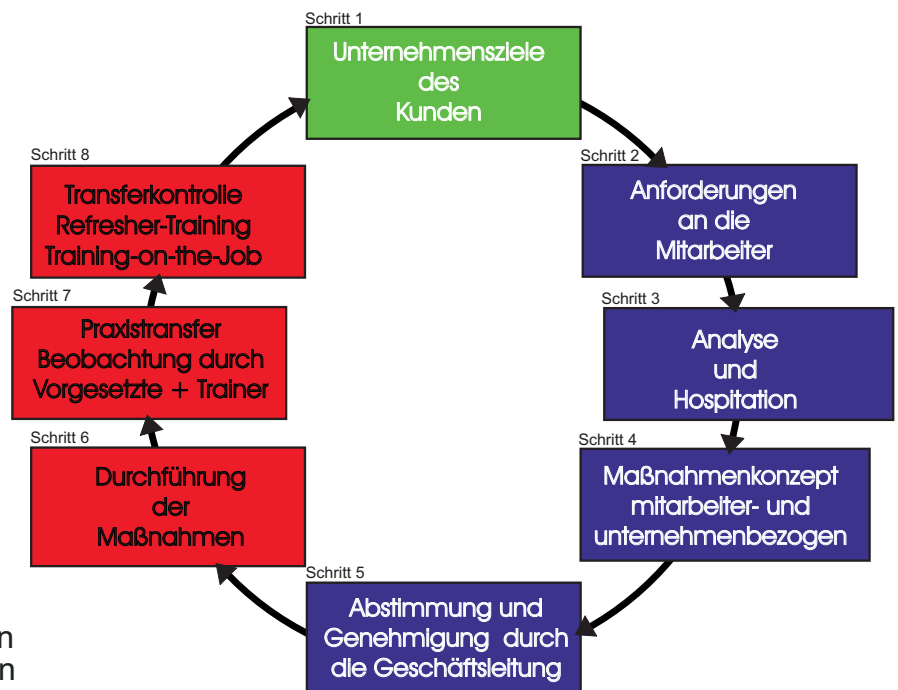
Schritt 1
Unternehmensziele des Kunden

Schritt 2
Anforderungen an die Mitarbeiter

Schritt 3
Analyse und Hospitation

Schritt 4
Maßnahmenkonzept mitarbeiter- und unternehmenbezogen

Schritt 5
Abstimmung und Genehmigung durch die Geschäftsleitung

Schritt 6
Durchführung der Maßnahmen

Schritt 7
Praxistransfer Beobachtung durch Vorgesetzte + Trainer

Schritt 8
Transferkontrolle Refresher-Training Training-on-the-Job

n
n